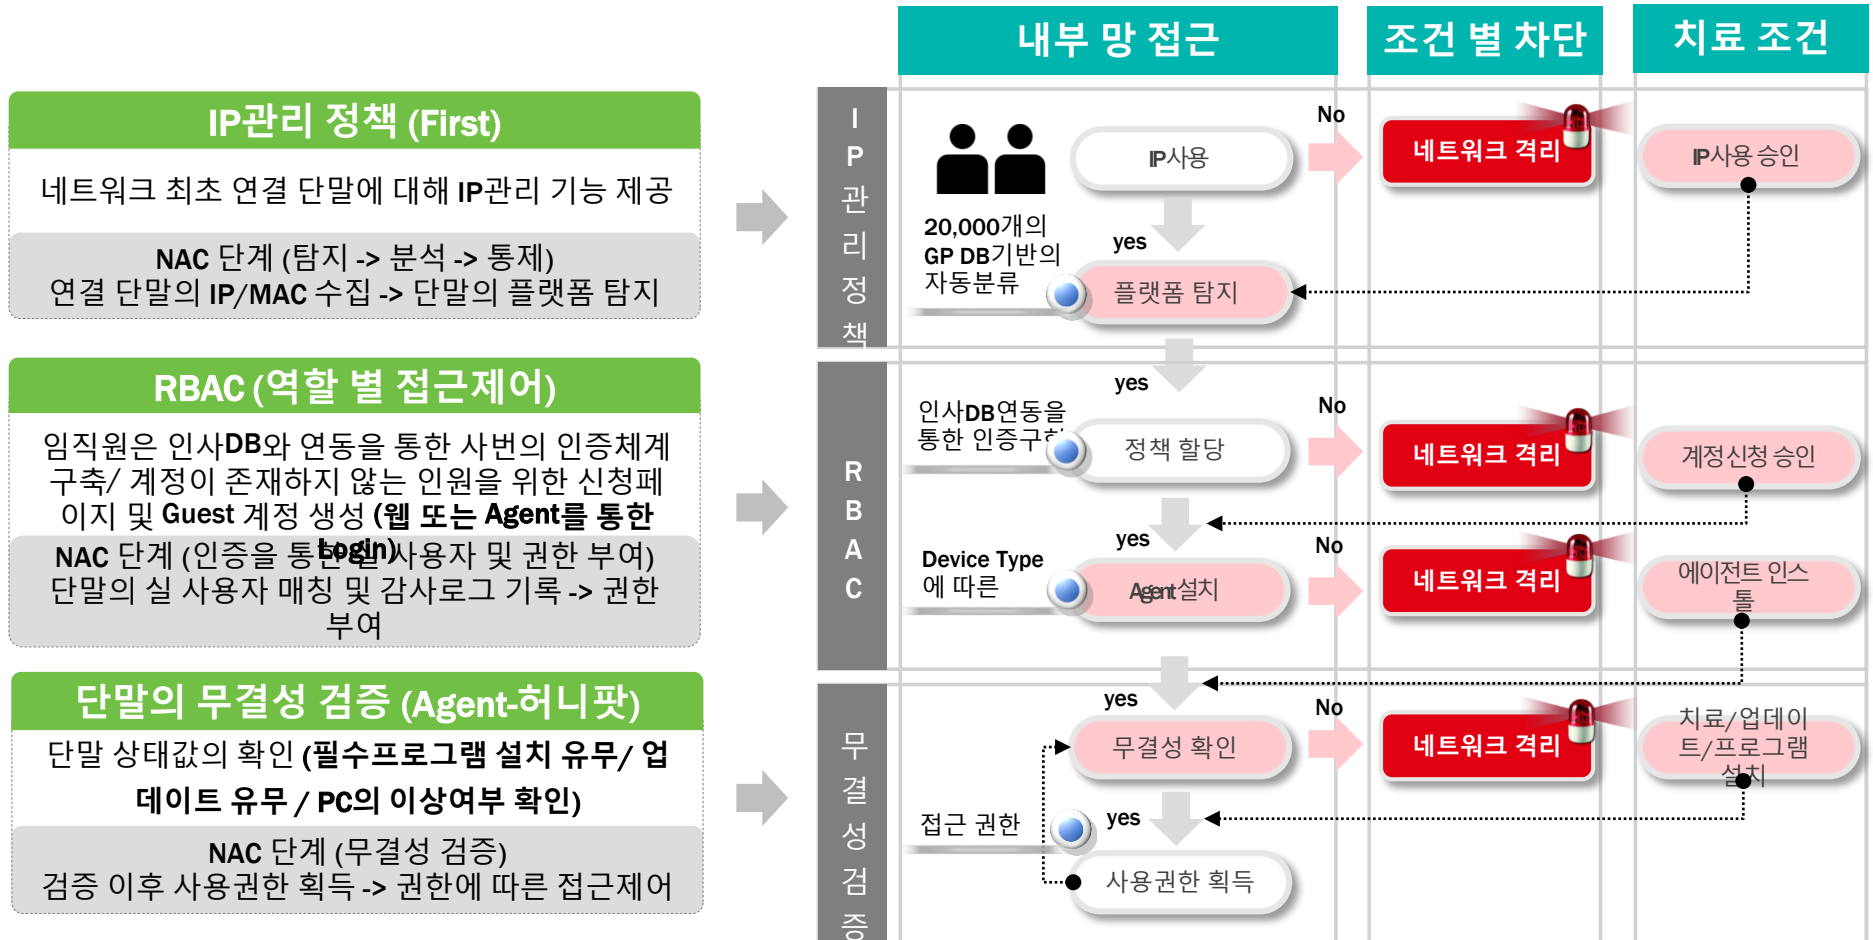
IP관리 정책 (First)

네트워크 최초 연결 단말에 대해 IP관리 기능 제공

NAC 단계 (탐지 -> 분석 -> 통제)
연결 단말의 IP/MAC 수집 -> 단말의 플랫폼 탐지

RBAC (역할 별 접근제어)

임직원은 인사DB와 연동을 통한 사번의 인증체계 구축/ 계정이 존재하지 않는 인원을 위한 신청페이지 및 Guest 계정 생성 (웹 또는 Agent를 통한 login)

NAC 단계 (인증을 통한 실사용자 및 권한 부여)
단말의 실 사용자 매칭 및 감사로그 기록 -> 권한 부여

단말의 무결성 검증 (Agent-허니팟)

단말 상태값의 확인 (필수프로그램 설치 유무/ 업데이트 유무 / PC의 이상여부 확인)

NAC 단계 (무결성 검증)
검증 이후 사용권한 획득 -> 권한에 따른 접근제어

내부 망 접근

조건 별 차단

치료 조건

IP관리정책

20,000개의 GP DB기반의 자동분류

IP사용

No

네트워크 격리

IP사용 승인

yes

플랫폼 탐지

RBAC

yes

인사DB연동을 통한 인증구현

정책 할당

No

네트워크 격리

계정신청 승인

yes

Device Type 에 따른

Agent설치

No

네트워크 격리

에이전트 인스톨

무결성검증

yes

무결성 확인

No

네트워크 격리

치료/업데이트/프로그램 설치

접근 권한

yes

사용권한 획득